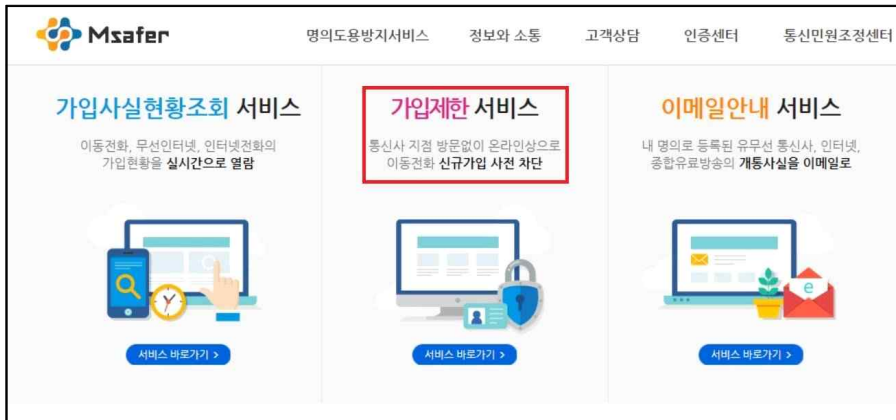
Msafer

명의도용방지서비스 정보와 소통 고객상담 인증센터 통신민원조정센터

가입사실현황조회 서비스

이동전화, 무선인터넷, 인터넷전화의 가입현황을 실시간으로 열람

서비스 바로가기 >

가입제한 서비스

통신사 지점 방문없이 온라인상으로 이동전화 신규가입 사전 차단

서비스 바로가기 >

이메일안내 서비스

내 명의로 등록된 유무선 통신사, 인터넷, 종합유료방송의 개통사실을 이메일로

서비스 바로가기 >

e